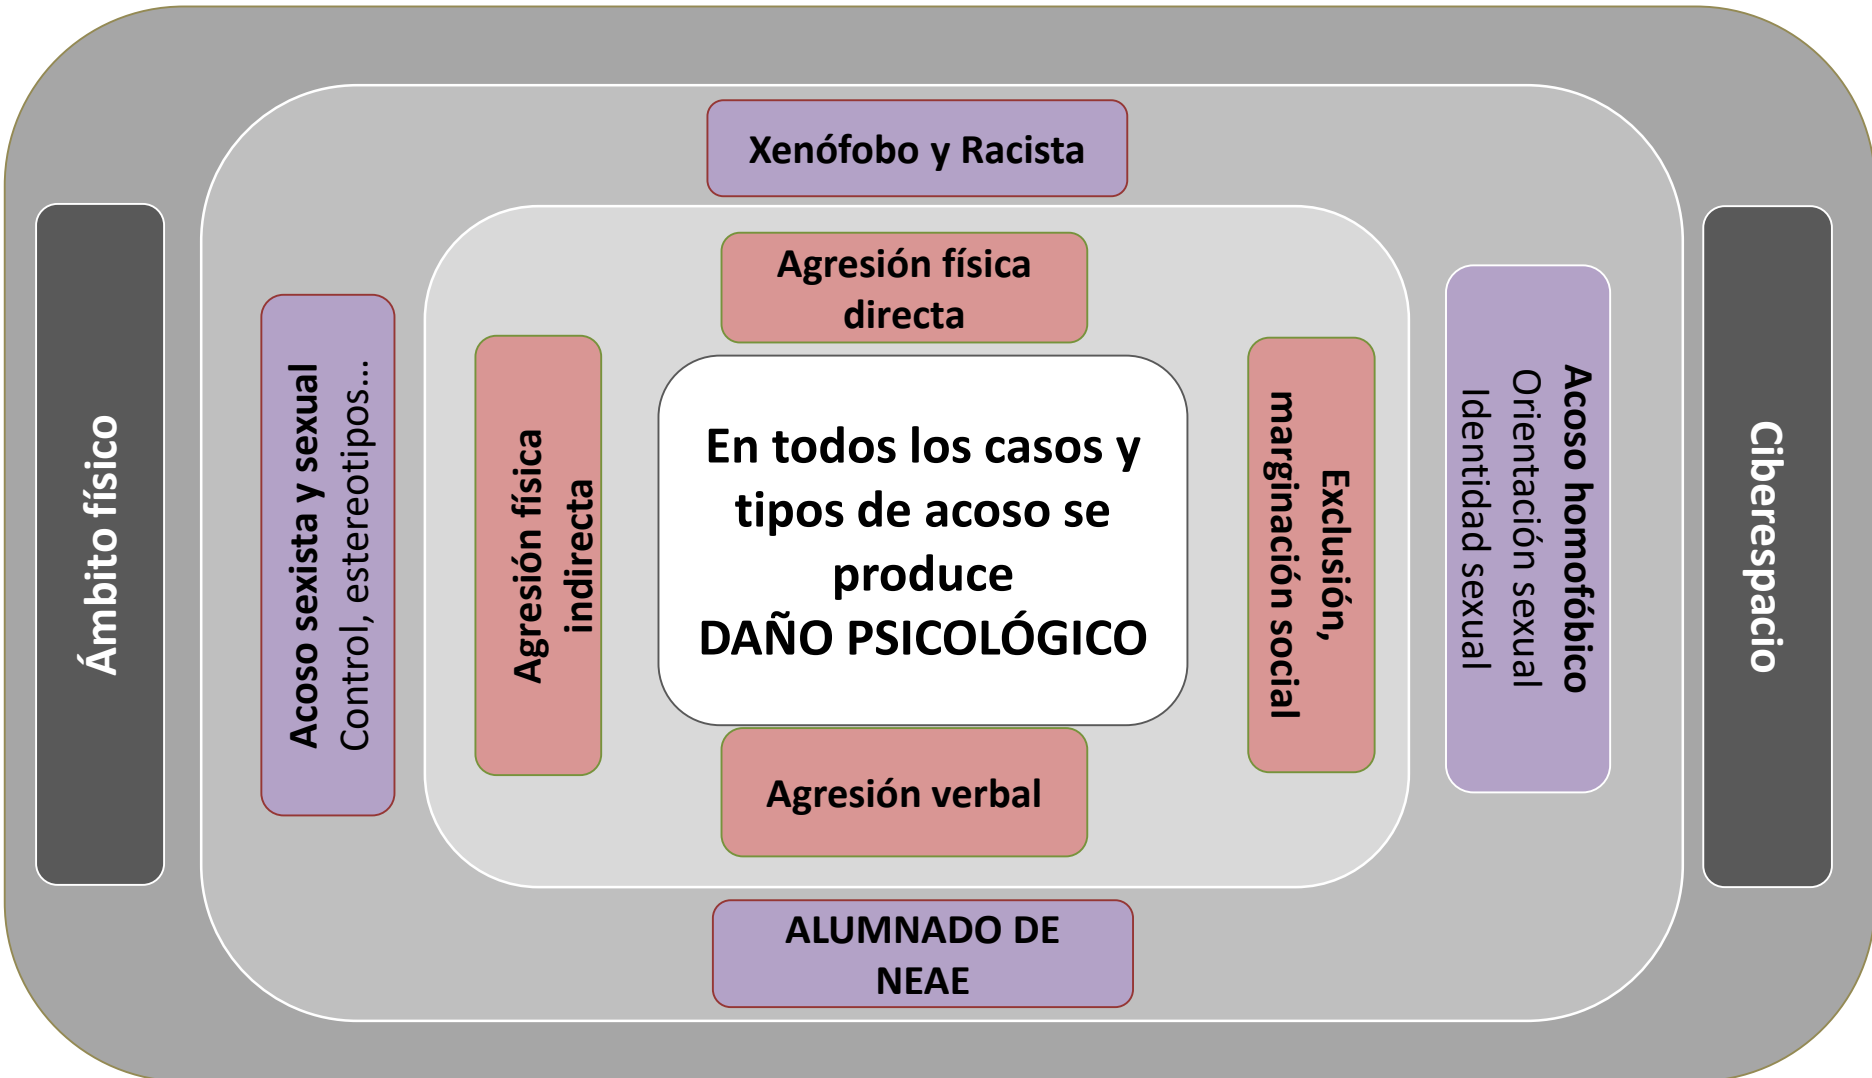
Xenófobo y Racista

Ámbito físico

Acoso sexista y sexual
Control, estereotipos…

Agresión física directa

Agresión física indirecta

En todos los casos y tipos de acoso se produce
DAÑO PSICOLÓGICO

Exclusión, marginación social

Acoso homofóbico
Orientación sexual
Identidad sexual

Ciberespacio

Agresión verbal

ALUMNADO DE NEAE